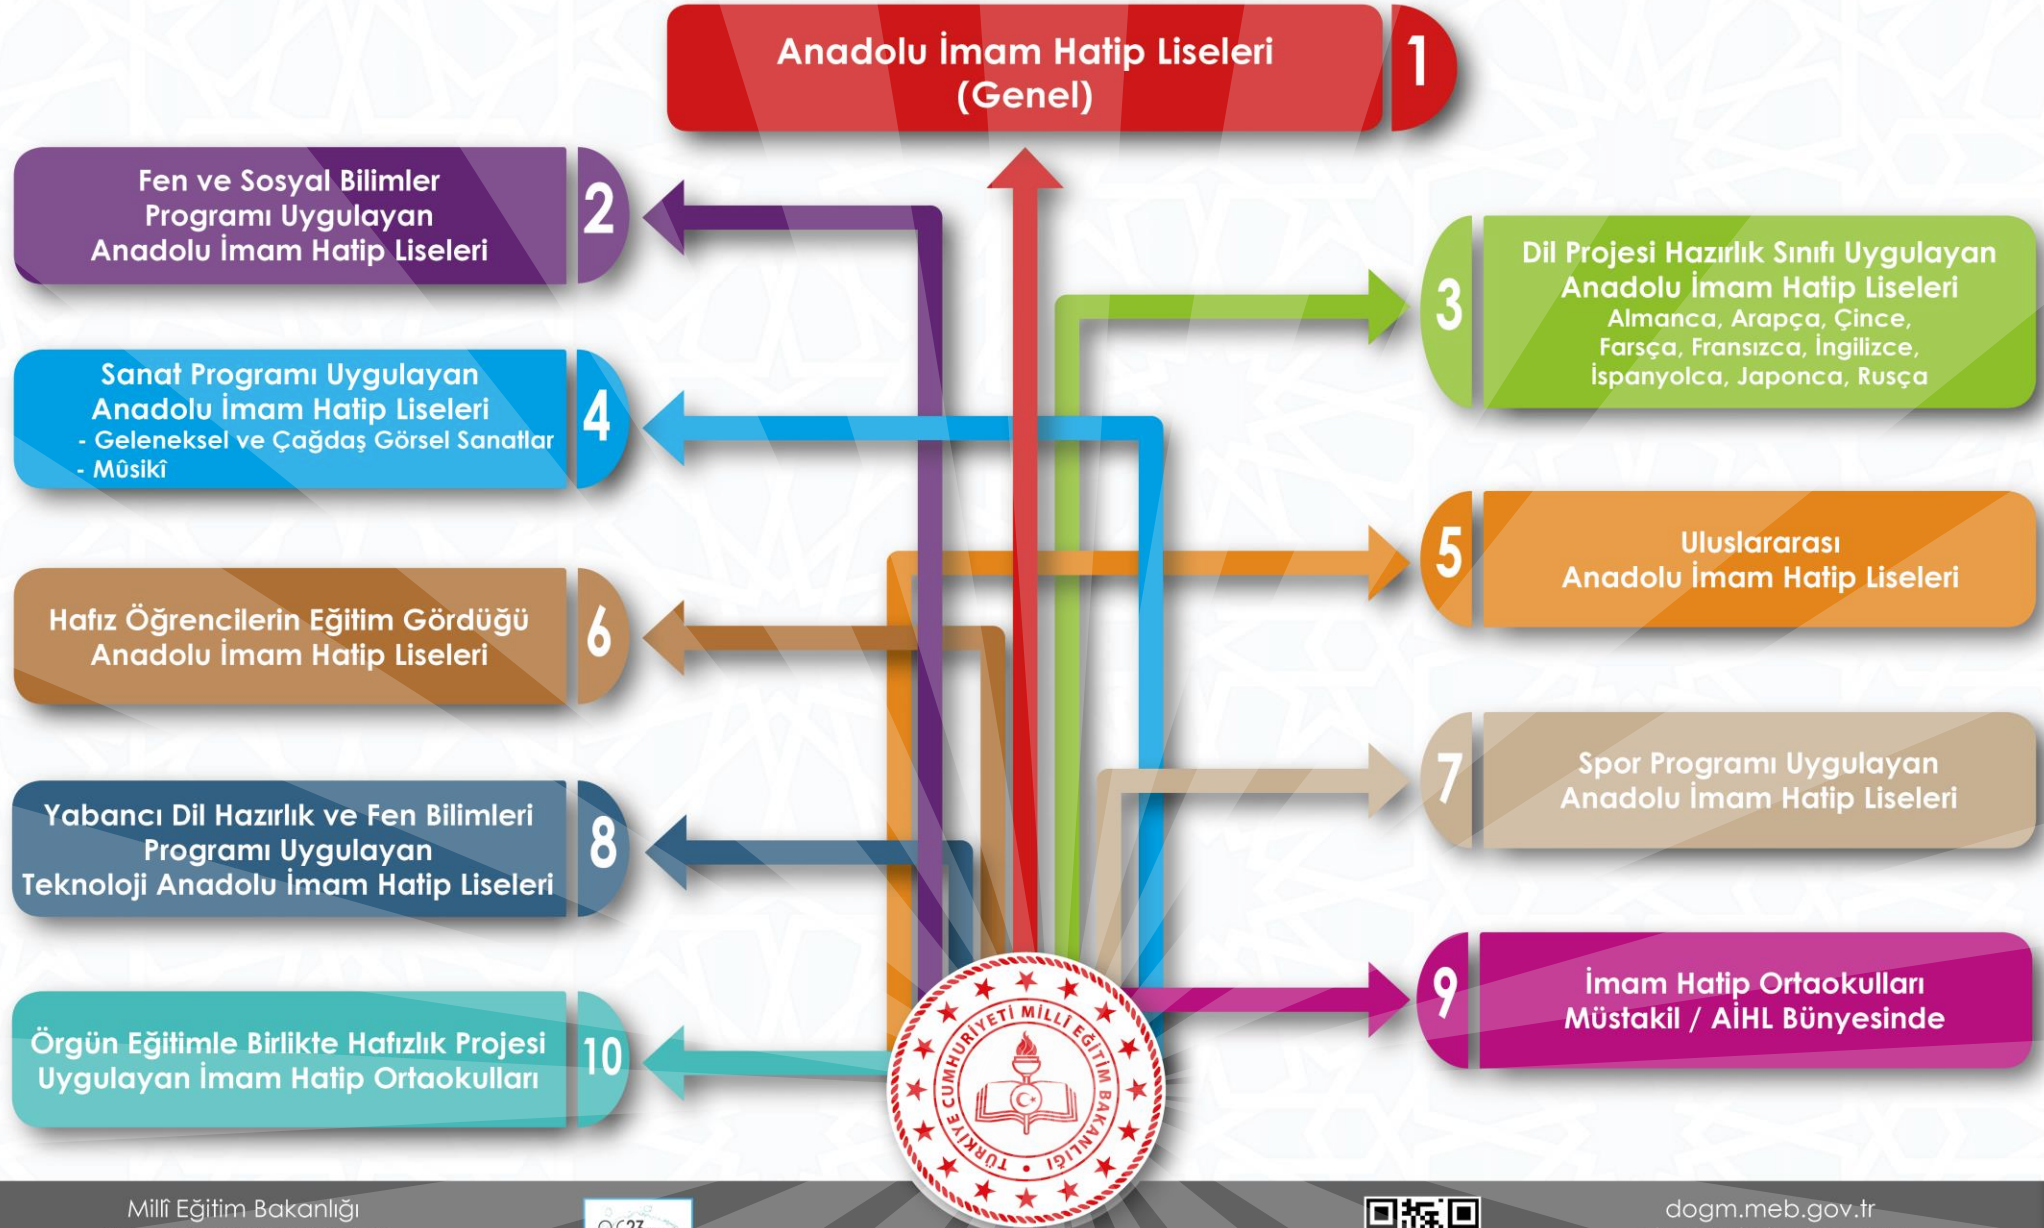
Anadolu İmam Hatip Liseleri (Genel)
1

Fen ve Sosyal Bilimler Programı Uygulayan Anadolu İmam Hatip Liseleri
2

Dil Projesi Hazırlık Sınıfı Uygulayan Anadolu İmam Hatip Liseleri
Almanca, Arapça, Çince, Farsça, Fransızca, İngilizce, İspanyolca, Japonca, Rusça
3

Sanat Programı Uygulayan Anadolu İmam Hatip Liseleri
- Geleneksel ve Çağdaş Görsel Sanatlar
- Mûsikî
4

Uluslararası Anadolu İmam Hatip Liseleri
5

Hafız Öğrencilerin Eğitim Gördüğü Anadolu İmam Hatip Liseleri
6

Spor Programı Uygulayan Anadolu İmam Hatip Liseleri
7

Yabancı Dil Hazırlık ve Fen Bilimleri Programı Uygulayan Teknoloji Anadolu İmam Hatip Liseleri
8

İmam Hatip Ortaokulları Müstakil / AİHL Bünyesinde
9

Örgün Eğitimle Birlikte Hafızlık Projesi Uygulayan İmam Hatip Ortaokulları
10

TÜRKİYE CUMHURİYETİ MİLLÎ EĞİTİM BAKANLIĞI

Millî Eğitim Bakanlığı
2023
dogm.meb.gov.tr